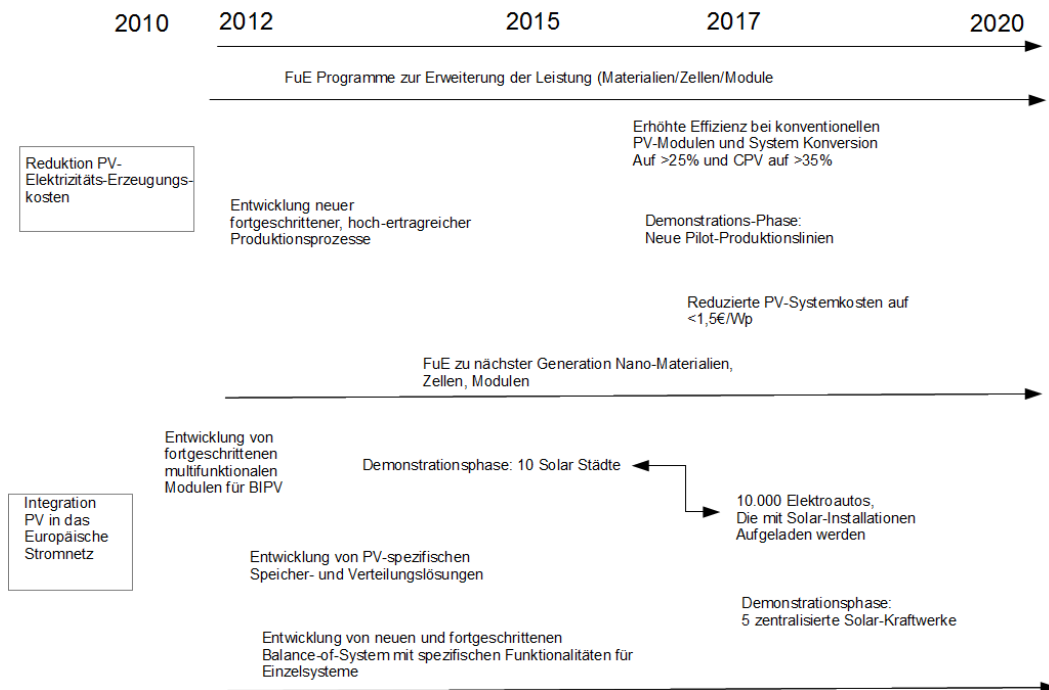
2010 2012 2015 2017 2020

FuE Programme zur Erweiterung der Leistung (Materialien/Zellen/Module

Erhöhte Effizienz bei konventionellen PV-Modulen und System Konversion Auf >25% und CPV auf >35%

Reduktion PV-Elektrizitäts-Erzeugungskosten

Entwicklung neuer fortgeschrittener, hoch-ertragreicher Produktionsprozesse

Demonstrations-Phase: Neue Pilot-Produktionslinien

Reduzierte PV-Systemkosten auf <1,5€/Wp

FuE zu nächster Generation Nano-Materialien, Zellen, Modulen

Entwicklung von fortgeschrittenen multifunktionalen Modulen für BIPV

Demonstrationsphase: 10 Solar Städte

Integration PV in das Europäische Stromnetz

10.000 Elektroautos, Die mit Solar-Installationen Aufgeladen werden

Entwicklung von PV-spezifischen Speicher- und Verteilungslösungen

Demonstrationsphase: 5 zentralisierte Solar-Kraftwerke

Entwicklung von neuen und fortgeschrittenen Balance-of-System mit spezifischen Funktionalitäten für Einzelsysteme